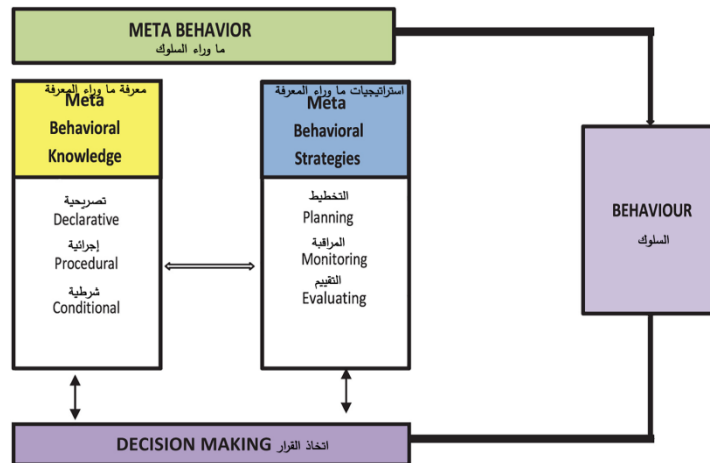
META BEHAVIOR
ما وراء السلوك

معرفة ما وراء المعرفة
Meta Behavioral Knowledge

تصريحية
Declarative
إجرائية
Procedural
شرطية
Conditional

استراتيجيات ما وراء المعرفة
Meta Behavioral Strategies

التخطيط
Planning
المراقبة
Monitoring
التقييم
Evaluating

BEHAVIOUR
السلوك

DECISION MAKING اتخاذ القرار